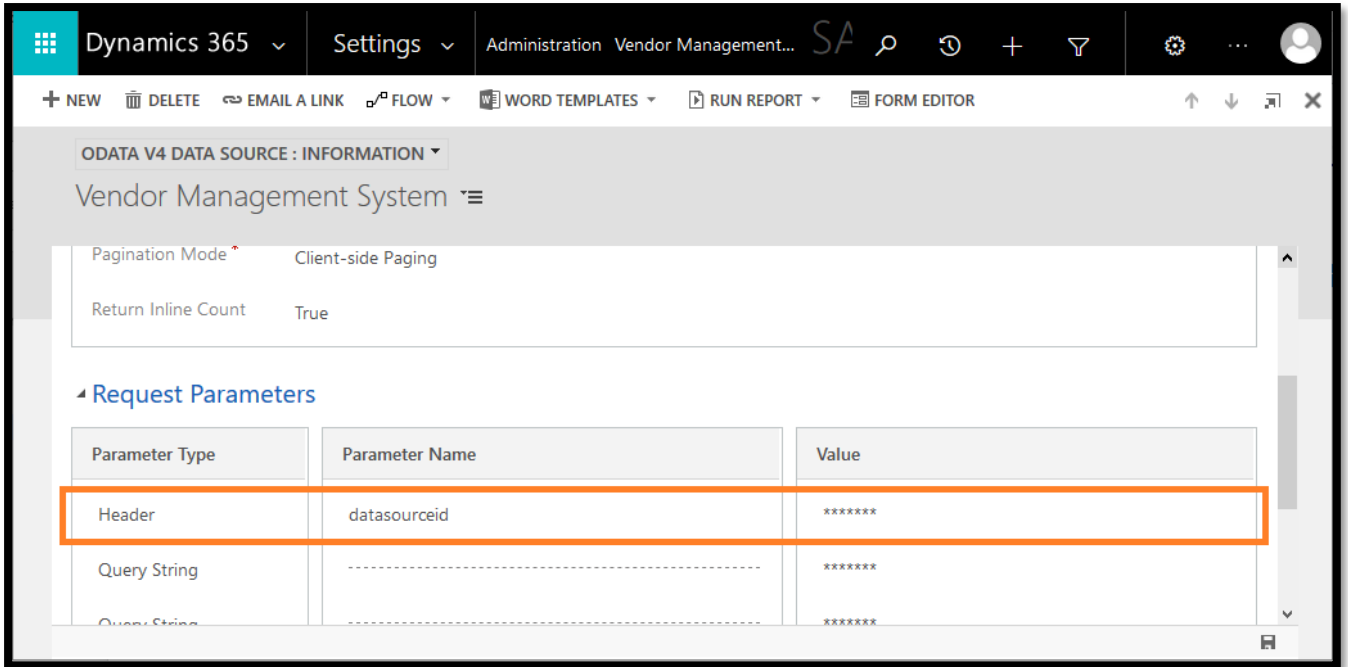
Dynamics 365 ⌄ Settings ⌄ Administration Vendor Management... SA

+ NEW DELETE EMAIL A LINK FLOW WORD TEMPLATES RUN REPORT FORM EDITOR

ODATA V4 DATA SOURCE : INFORMATION

Vendor Management System

Pagination Mode * Client-side Paging

Return Inline Count True

Request Parameters

| Parameter Type | Parameter Name | Value |
|---|---|---|
| Header | datasourceid | ******* |
| Query String | ------------------------------------------ | ******* |
| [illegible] | ------------------------------------------ | ******* |